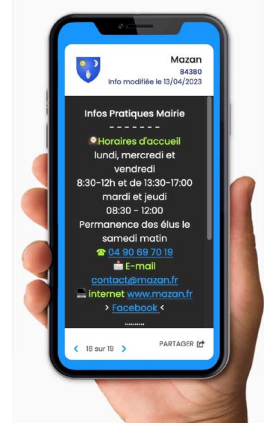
Mazan
84380
Info modifiée le 13/04/2023

Infos Pratiques Mairie
- - - - - - -
Horaires d'accueil
lundi, mercredi et vendredi
8:30-12h et de 13:30-17:00
mardi et jeudi
08:30 - 12:00
Permanence des élus le samedi matin
☎ 04 90 69 70 19
E-mail
contact@mazan.fr
internet www.mazan.fr
> Facebook <

< 18 sur 18 >
PARTAGER